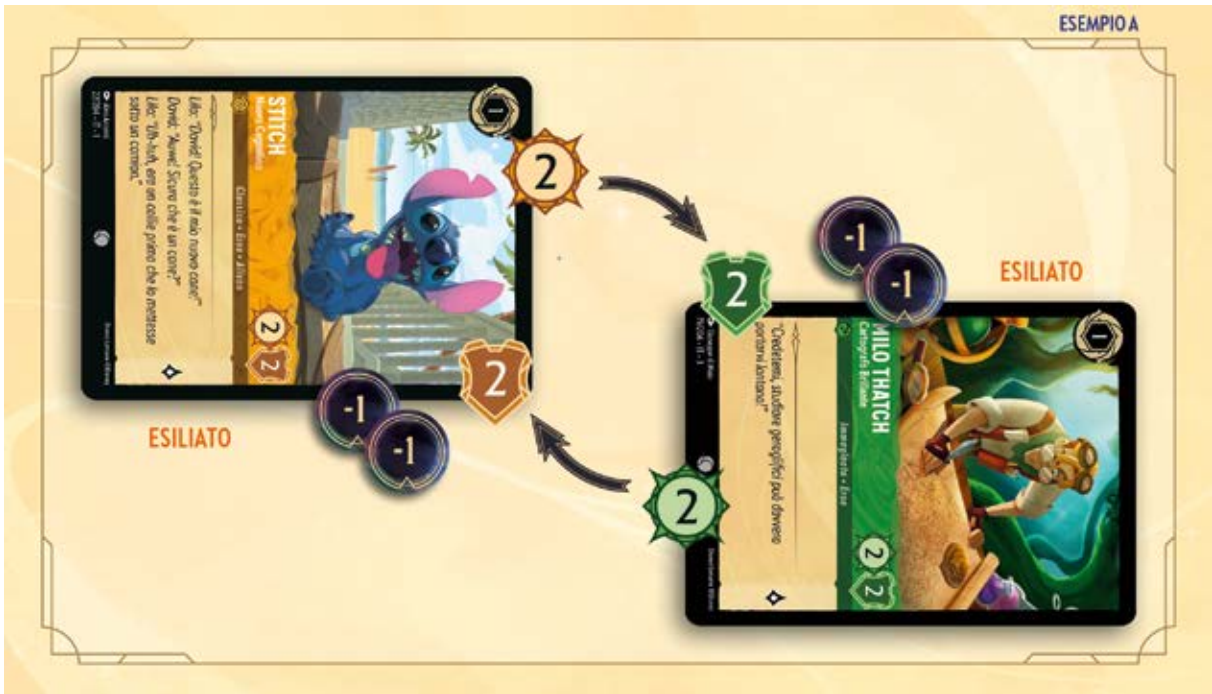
ESEMPIO A

STITCH
Nuovo Cagnolino

Classico • Eroe • Alieno

Lilo: "Dovid! Questo è il mio nuovo cane!"
David: "Aww! Sicuro che è un cane?"
Lilo: "Uh-huh, era un collie prima che lo mettesse sotto un camion."

2 2

2

2

2

-1

-1

ESILIATO

MILO THATCH
Cartografo Brillante

Immaginato • Eroe

"Credetemi, studiare geroglifici può davvero portarvi lontano!"

2 2

2

-1

-1

ESILIATO